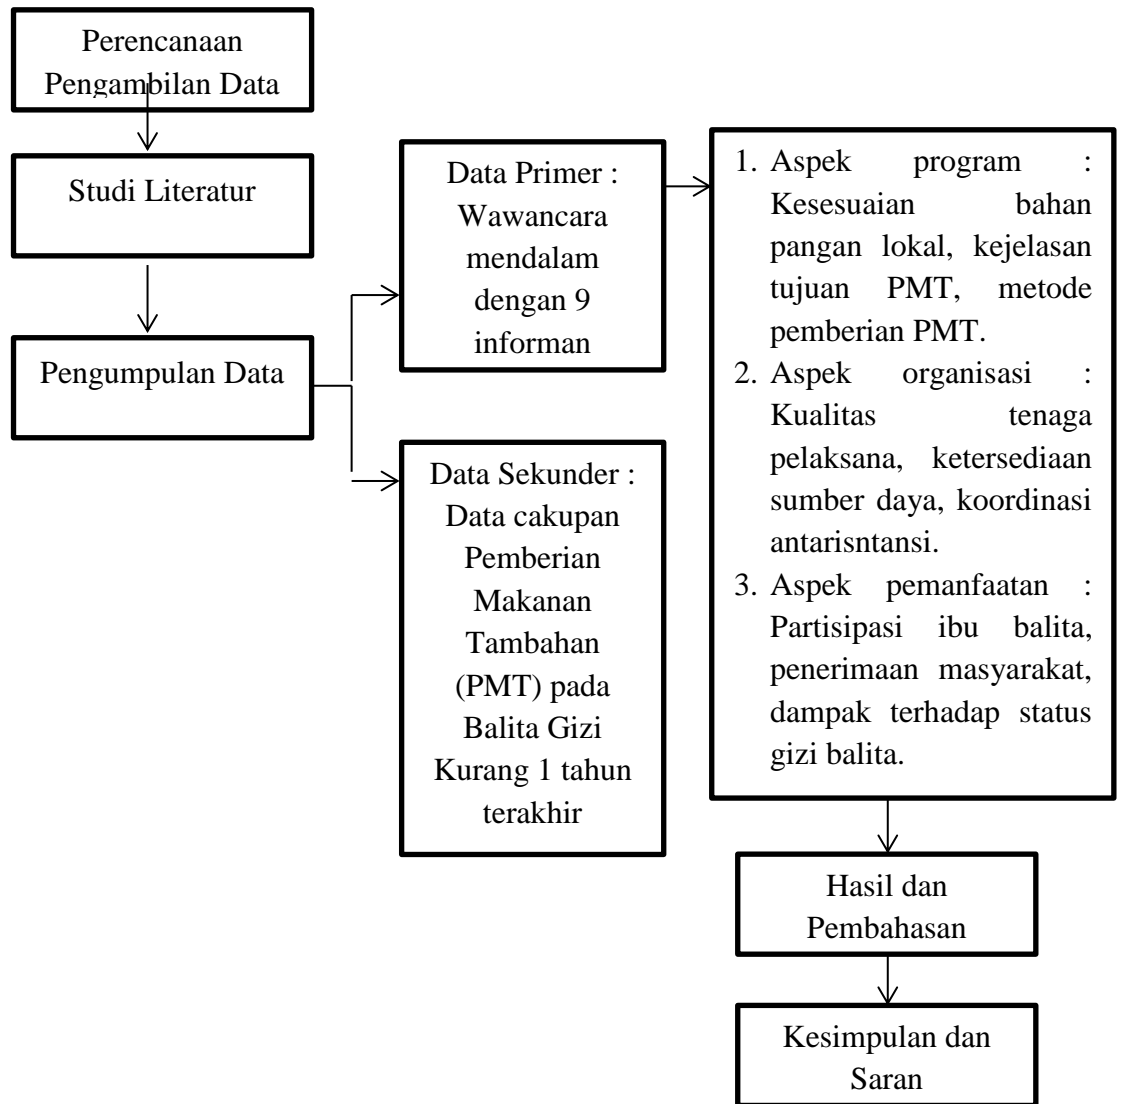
Perencanaan Pengambilan Data

Studi Literatur

Pengumpulan Data

Data Primer : Wawancara mendalam dengan 9 informan

Data Sekunder : Data cakupan Pemberian Makanan Tambahan (PMT) pada Balita Gizi Kurang 1 tahun terakhir

1. Aspek program : Kesesuaian bahan pangan lokal, kejelasan tujuan PMT, metode pemberian PMT.
2. Aspek organisasi : Kualitas tenaga pelaksana, ketersediaan sumber daya, koordinasi antarisntansi.
3. Aspek pemanfaatan : Partisipasi ibu balita, penerimaan masyarakat, dampak terhadap status gizi balita.

Hasil dan Pembahasan

Kesimpulan dan Saran